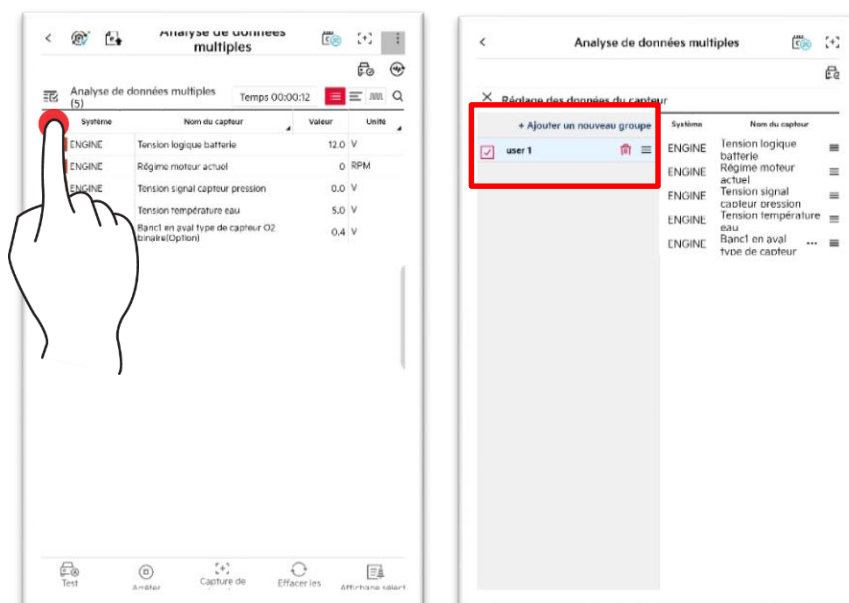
Analyse de données multiples

Analyse de données multiples (5)

Temps 00:00:12

| Système | Nom du capteur | Valeur | Unité |
|---|---|---|---|
| ENGINE | Tension logique batterie | 12.0 | V |
| ENGINE | Régime moteur actuel | 0 | RPM |
| ENGINE | Tension signal capteur pression | 0.0 | V |
| | Tension température eau | 5.0 | V |
| | Banc1 en aval type de capteur O2 binaire(Option) | 0.4 | V |

Test
Arrêter
Capture de
Effacer les
Affichage sélect

Analyse de données multiples

Réglage des données du capteur

+ Ajouter un nouveau groupe

user 1

| Système | Nom du capteur |
|---|---|
| ENGINE | Tension logique batterie |
| ENGINE | Régime moteur actuel |
| ENGINE | Tension signal capteur pression |
| ENGINE | Tension température eau |
| ENGINE | Banc1 en aval type de capteur |